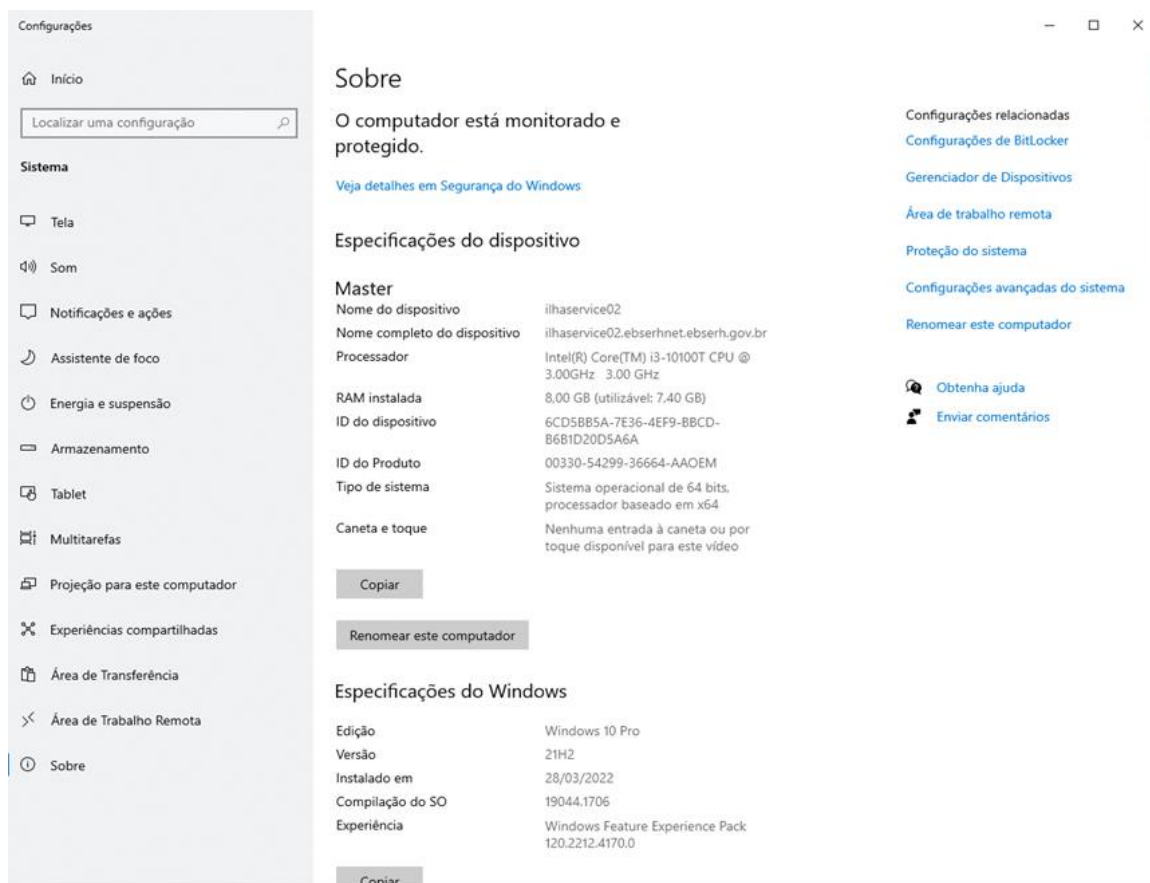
Configurações

Início

Localizar uma configuração

Sistema

Tela

Som

Notificações e ações

Assistente de foco

Energia e suspensão

Armazenamento

Tablet

Multitarefas

Projeção para este computador

Experiências compartilhadas

Área de Transferência

Área de Trabalho Remota

Sobre

Sobre

O computador está monitorado e protegido.

Veja detalhes em Segurança do Windows

Especificações do dispositivo

Master

| | |
|---|---|
| Nome do dispositivo | ilhaservice02 |
| Nome completo do dispositivo | ilhaservice02.ebserhnet.ebserh.gov.br |
| Processador | Intel(R) Core(TM) i3-10100T CPU @ 3.00GHz 3.00 GHz |
| RAM instalada | 8,00 GB (utilizável: 7,40 GB) |
| ID do dispositivo | 6CD5BB5A-7E36-4EF9-BBCD-B6B1D20D5A6A |
| ID do Produto | 00330-54299-36664-AAOEM |
| Tipo de sistema | Sistema operacional de 64 bits, processador baseado em x64 |
| Caneta e toque | Nenhuma entrada à caneta ou por toque disponível para este vídeo |

Copiar

Renomear este computador

Especificações do Windows

| | |
|---|---|
| Edição | Windows 10 Pro |
| Versão | 21H2 |
| Instalado em | 28/03/2022 |
| Compilação do SO | 19044.1706 |
| Experiência | Windows Feature Experience Pack 120.2212.4170.0 |

Copiar

Configurações relacionadas

Configurações de BitLocker

Gerenciador de Dispositivos

Área de trabalho remota

Proteção do sistema

Configurações avançadas do sistema

Renomear este computador

Obtenha ajuda

Enviar comentários